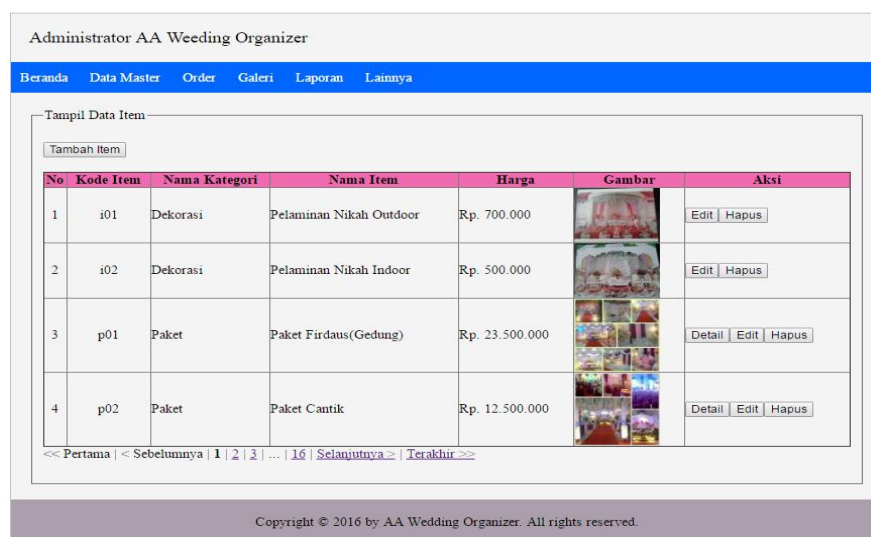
Administrator AA Weeding Organizer

Beranda Data Master Order Galeri Laporan Lainnya

Tampil Data Item

Tambah Item

| No | Kode Item | Nama Kategori | Nama Item | Harga | Gambar | Aksi |
|---|---|---|---|---|---|---|
| 1 | i01 | Dekorasi | Pelaminan Nikah Outdoor | Rp. 700.000 | | Edit Hapus |
| 2 | i02 | Dekorasi | Pelaminan Nikah Indoor | Rp. 500.000 | | Edit Hapus |
| 3 | p01 | Paket | Paket Firdaus(Gedung) | Rp. 23.500.000 | | Detail Edit Hapus |
| 4 | p02 | Paket | Paket Cantik | Rp. 12.500.000 | | Detail Edit Hapus |

<< Pertama | < Sebelumnya | 1 | 2 | 3 | ... | 16 | Selanjutnya > | Terakhir >>

Copyright © 2016 by AA Wedding Organizer. All rights reserved.